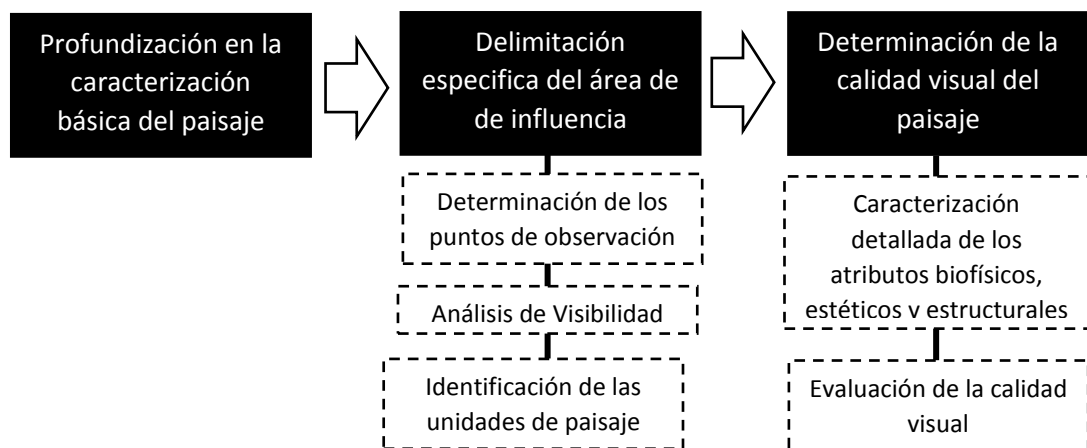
Profundización en la caracterización básica del paisaje

Delimitación especifica del área de de influencia

Determinación de los puntos de observación

Análisis de Visibilidad

Identificación de las unidades de paisaje

Determinación de la calidad visual del paisaje

Caracterización detallada de los atributos biofísicos, estéticos v estructurales

Evaluación de la calidad visual